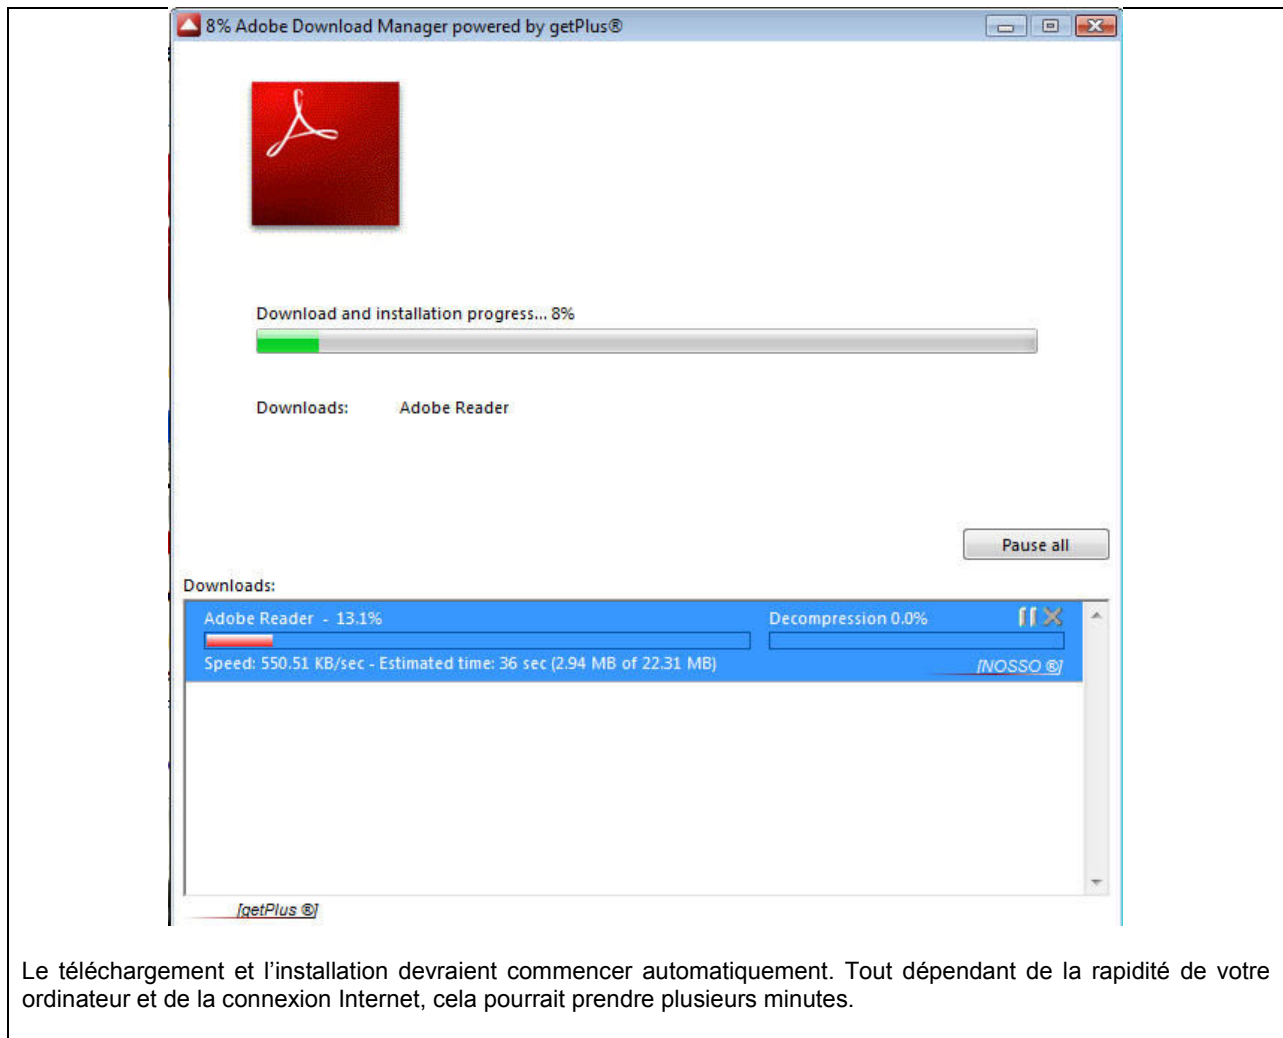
8% Adobe Download Manager powered by getPlus®

Download and installation progress... 8%

Downloads: Adobe Reader

Pause all

Downloads:

Adobe Reader - 13.1%

Decompression 0.0%

Speed: 550.51 KB/sec - Estimated time: 36 sec (2.94 MB of 22.31 MB)

[NOSSO ®]

[getPlus ®]

Le téléchargement et l'installation devraient commencer automatiquement. Tout dépendant de la rapidité de votre ordinateur et de la connexion Internet, cela pourrait prendre plusieurs minutes.